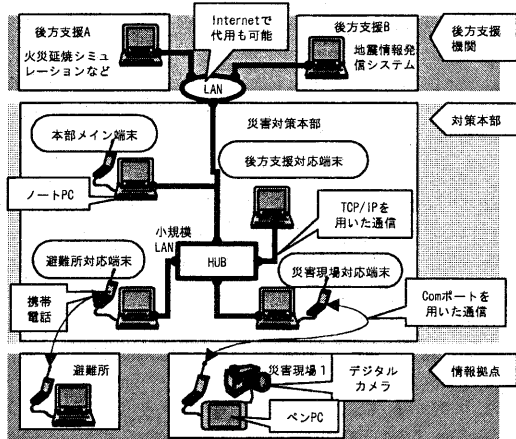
後方支援A

火災延焼シミュレーションなど

Internetで代用も可能

後方支援B

地震情報発信システム

後方支援機関

LAN

災害対策本部

対策本部

本部メイン端末

後方支援対応端末

ノートPC

TCP/IPを用いた通信

小規模LAN

避難所対応端末

HUB

災害現場対応端末

携帯電話

Comポートを用いた通信

避難所

災害現場1

デジタルカメラ

情報拠点

ペンPC